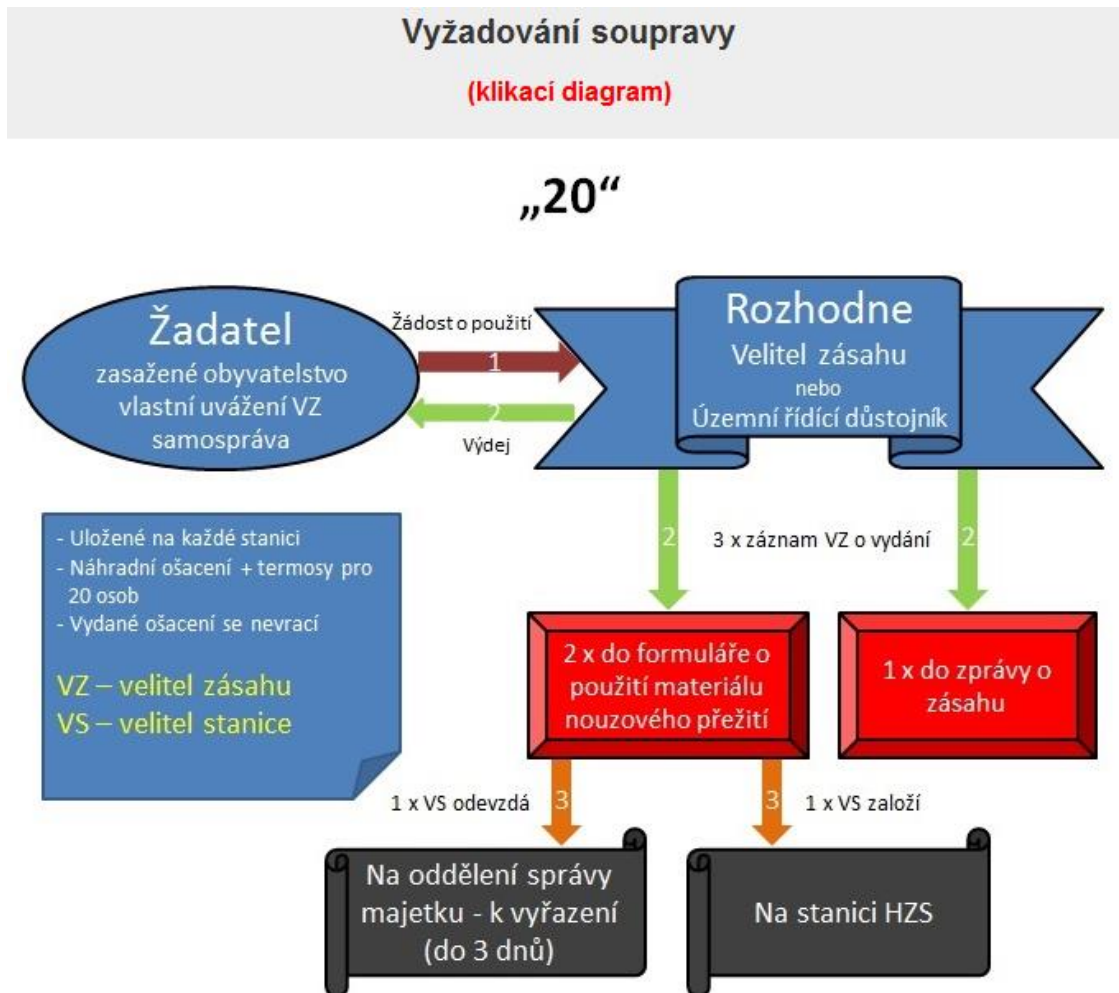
Vyžadování soupravy

(klikací diagram)

„20“

Žadatel
zasažené obyvatelstvo
vlastní uvážení VZ
samospráva

Žádost o použití

1

2

Výdej

Rozhodne
Velitel zásahu
nebo
Územní řídící důstojník

- Uložené na každé stanici
- Náhradní ošacení + termosy pro 20 osob
- Vydané ošacení se nevrací

VZ – velitel zásahu
VS – velitel stanice

2

3 x záznam VZ o vydání

2

2 x do formuláře o použití materiálu nouzového přežití

1 x do zprávy o zásahu

1 x VS odevzdá

3

3

1 x VS založí

Na oddělení správy majetku - k vyřazení (do 3 dnů)

Na stanici HZS